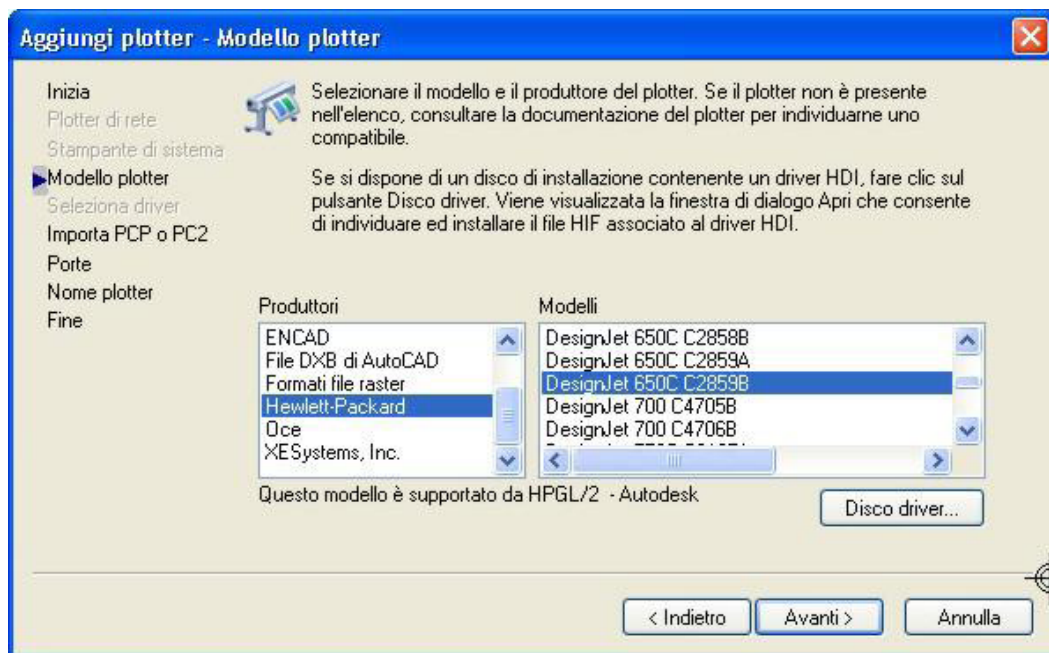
Aggiungi plotter - Modello plotter

Inizia
Plotter di rete
Stampante di sistema
Modello plotter
Seleziona driver
Importa PCP o PC2
Porte
Nome plotter
Fine

Selezionare il modello e il produttore del plotter. Se il plotter non è presente nell'elenco, consultare la documentazione del plotter per individuarne uno compatibile.

Se si dispone di un disco di installazione contenente un driver HDI, fare clic sul pulsante Disco driver. Viene visualizzata la finestra di dialogo Apri che consente di individuare ed installare il file HIF associato al driver HDI.

Produttori
ENCAD
File DXB di AutoCAD
Formati file raster
Hewlett-Packard
Oce
XESystems, Inc.

Modelli
DesignJet 650C C2858B
DesignJet 650C C2859A
DesignJet 650C C2859B
DesignJet 700 C4705B
DesignJet 700 C4706B

Questo modello è supportato da HPGL/2 - Autodesk

Disco driver...

< Indietro
Avanti >
Annulla